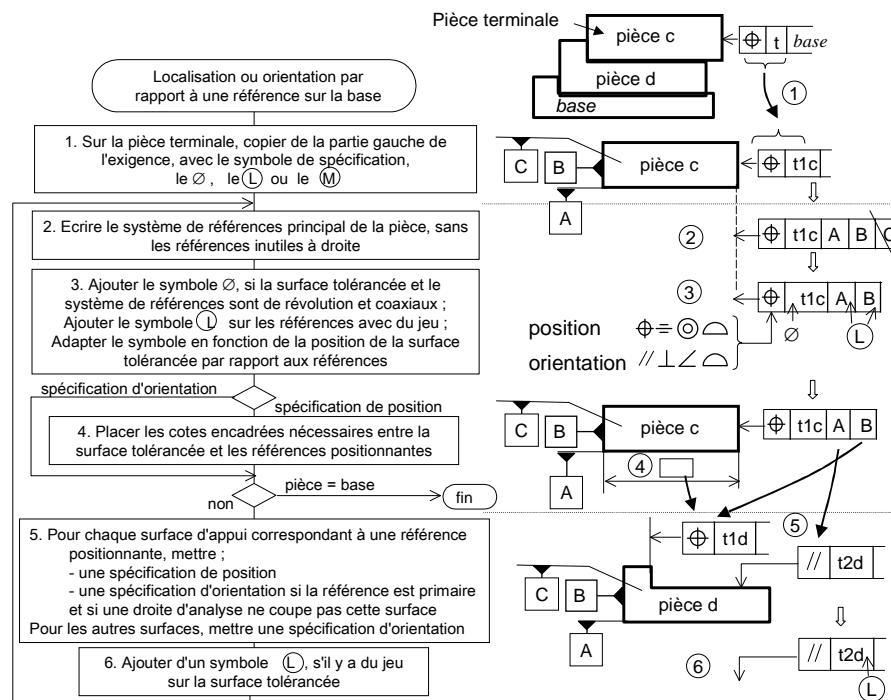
Localisation ou orientation par rapport à une référence sur la base

1. Sur la pièce terminale, copier de la partie gauche de l'exigence, avec le symbole de spécification, le ∅, le Ⓛ ou le Ⓜ

2. Ecrire le système de références principal de la pièce, sans les références inutiles à droite

3. Ajouter le symbole ∅, si la surface tolérancée et le système de références sont de révolution et coaxiaux ; Ajouter le symbole Ⓛ sur les références avec du jeu ; Adapter le symbole en fonction de la position de la surface tolérancée par rapport aux références

spécification d'orientation

spécification de position

4. Placer les cotes encadrées nécessaires entre la surface tolérancée et les références positionnantes

non

pièce = base

fin

5. Pour chaque surface d'appui correspondant à une référence positionnante, mettre ;
- une spécification de position
- une spécification d'orientation si la référence est primaire et si une droite d'analyse ne coupe pas cette surface
Pour les autres surfaces, mettre une spécification d'orientation

6. Ajouter d'un symbole Ⓛ, s'il y a du jeu sur la surface tolérancée

Pièce terminale

pièce c

⊕ | t | base

pièce d

base

①

C B pièce c

⊕ | t1c

A

②

⊕ | t1c | A | B | C

③

⊕ | t1c | A | B

position ⊕ ═ ◎ ⌓

orientation // ⊥ ∠ ⌓

∅

Ⓛ

C B pièce c

⊕ | t1c | A | B

④

A

⑤

⊕ | t1d

// | t2d

C B pièce d

A

⑥

// | t2d

Ⓛ